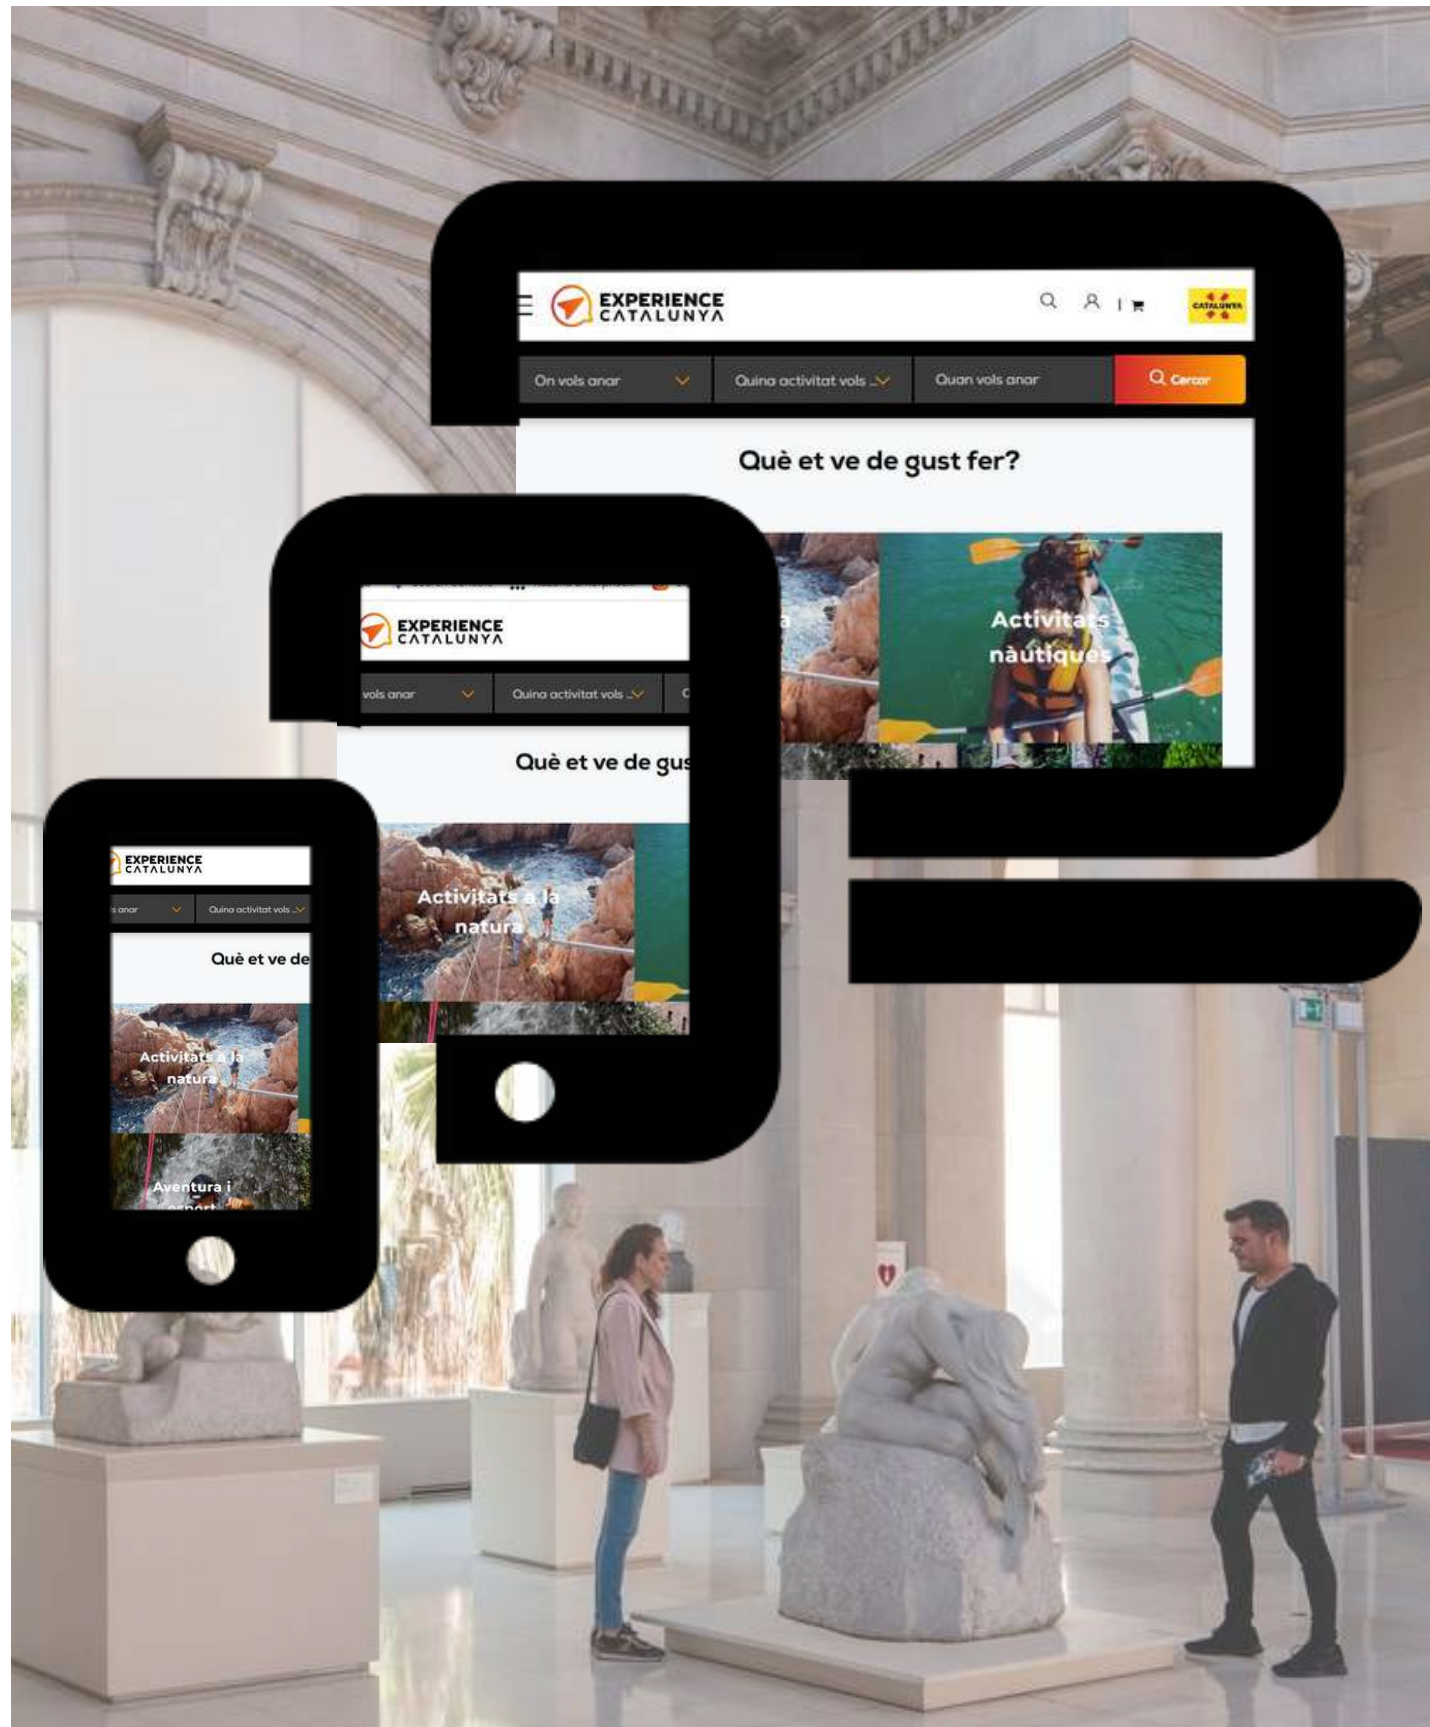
EXPERIENCE CATALUNYA

CATALUNYA

On vols anar

Quina activitat vols

Quan vols anar

Cercar

Què et ve de gust fer?

Activitats nàutiques

EXPERIENCE CATALUNYA

vols anar

Quina activitat vols

Què et ve de gus

Activitats a la natura

EXPERIENCE CATALUNYA

s anar

Quina activitat vols

Què et ve de

Activitats a la natura

Aventura i esport